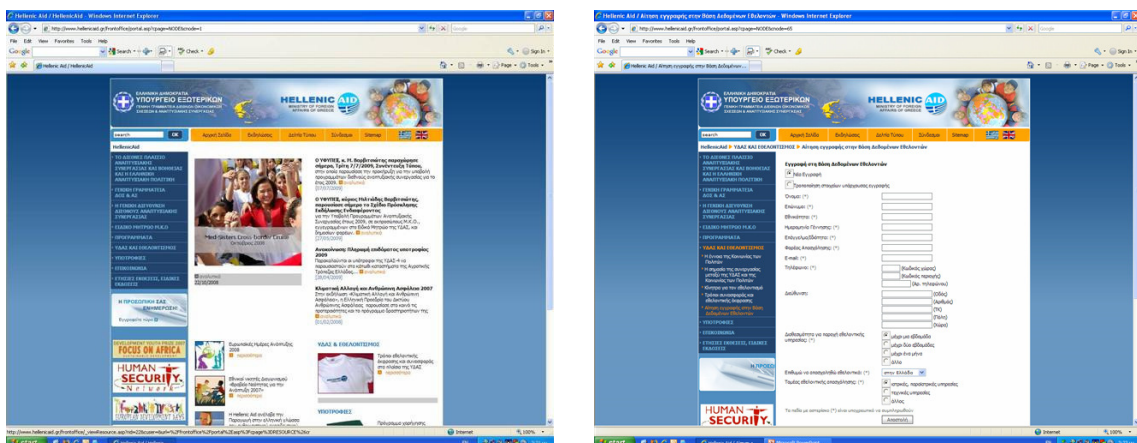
Hellenic Aid / HellenicAid - Windows Internet Explorer

File Edit View Favorites Tools Help

Google

Hellenic Aid / HellenicAid

ΕΛΛΗΝΙΚΗ ΔΗΜΟΚΡΑΤΙΑ
ΥΠΟΥΡΓΕΙΟ ΕΞΩΤΕΡΙΚΩΝ

HELLENIC AID
MINISTRY OF FOREIGN AFFAIRS OF GREECE

search OK Αρχική Σελίδα Εκδηλώσεις Δελτία Τύπου Σύνδεσμοι Sitemap

HellenicAid

ΓΕΝΙΚΗ ΓΡΑΜΜΑΤΕΙΑ
ΠΡΟΓΡΑΜΜΑΤΑ
ΥΔΑΣ ΚΑΙ ΕΘΕΛΟΝΤΙΣΜΟΣ
ΥΠΟΣΤΡΟΦΗ
ΕΠΙΚΟΙΝΩΝΙΑ

Med-Sisters Cross Border Circle
Οκτώβριος 2008

22/10/2008

Ο ΥΦΥΠΕΞ, κ. Θ. Βαρβιτσιώτης
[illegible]

Ο ΥΦΥΠΕΞ, κύριος Μιλτιάδης Βαρβιτσιώτης
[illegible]

Ανακοίνωση: Πληρωμή επιδότησης υποτροφίας 2009
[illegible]

Κλιματική Αλλαγή και Ανθρώπινη Ασφάλεια 2007
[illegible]

FOCUS ON AFRICA

HUMAN SECURITY Network

ΥΔΑΣ & ΕΘΕΛΟΝΤΙΣΜΟΣ

ΥΠΟΤΡΟΦΙΕΣ

Internet 100%

start

Hellenic Aid / Αίτηση εγγραφής στην Βάση Δεδομένων Εθελοντών - Windows Internet Explorer

HellenicAid > ΥΔΑΣ ΚΑΙ ΕΘΕΛΟΝΤΙΣΜΟΣ > Αίτηση εγγραφής στην Βάση Δεδομένων Εθελοντών

Εγγραφή στη Βάση Δεδομένων Εθελοντών

Νέα Εγγραφή
Τροποποίηση στοιχείων υπάρχουσας εγγραφής

Όνομα: (*)
Επώνυμο: (*)
Εθνικότητα: (*)
Ημερομηνία Γέννησης: (*)
Επάγγελμα/Ειδικότητα: (*)
Φορέας Απασχόλησης: (*)
E-mail: (*)
Τηλέφωνο: (*) (Κωδικός χώρας) (Κωδικός περιοχής) (Αρ. τηλεφώνου)
Διεύθυνση: (Οδός) (Αριθμός) (ΤΚ) (Πόλη) (Χώρα)

Διαθεσιμότητα για παροχή εθελοντικής υπηρεσίας: (*)
μέχρι μια εβδομάδα
μέχρι δύο εβδομάδες
μέχρι ένα μήνα
άλλο

Επιθυμώ να απασχοληθώ εθελοντικά: (*) στην Ελλάδα

Τομέας εθελοντικής απασχόλησης: (*)
ιατρικές, παραϊατρικές υπηρεσίες
τεχνικές υπηρεσίες
άλλος

Τα πεδία με αστερίσκο (*) είναι υποχρεωτικά να συμπληρωθούν.

Αποστολή

HUMAN SECURITY